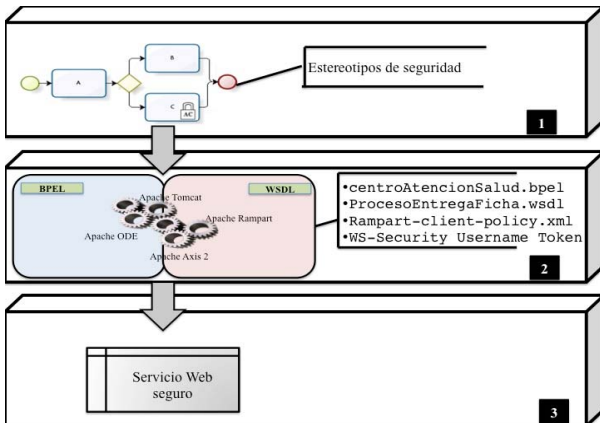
A

B

C

AC

Estereotipos de seguridad

1

BPEL

WSDL

Apache Tomcat

Apache Rampart

Apache ODE

Apache Axis 2

•centroAtencionSalud.bpel
•ProcesoEntregaFicha.wsdl
•Rampart-client-policy.xml
•WS-Security Username Token

2

Servicio Web seguro

3